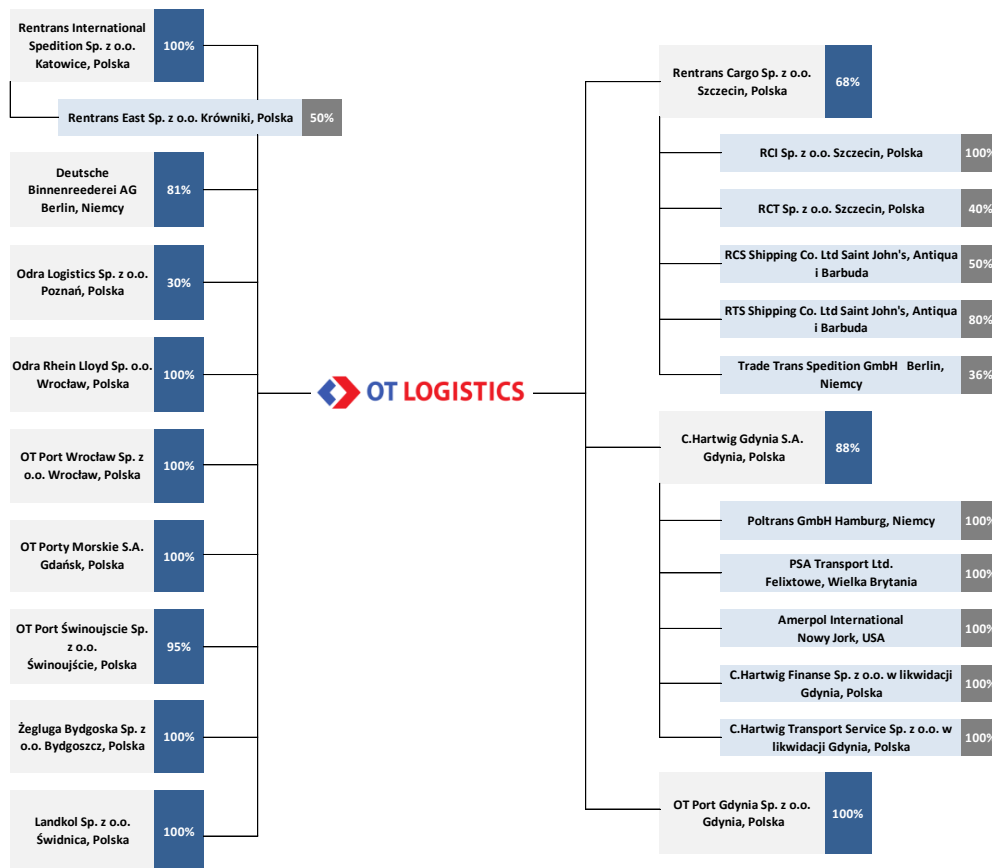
Rentrans International Spedition Sp. z o.o. Katowice, Polska 100%

Rentrans East Sp. z o.o. Krówniki, Polska 50%

Deutsche Binnenreederei AG Berlin, Niemcy 81%

Odra Logistics Sp. z o.o. Poznań, Polska 30%

Odra Rhein Lloyd Sp. o.o. Wrocław, Polska 100%

OT Port Wrocław Sp. z o.o. Wrocław, Polska 100%

OT Porty Morskie S.A. Gdańsk, Polska 100%

OT Port Świnoujscie Sp. z o.o. Świnoujście, Polska 95%

Żegluga Bydgoska Sp. z o.o. Bydgoszcz, Polska 100%

Landkol Sp. z o.o. Świdnica, Polska 100%

OT LOGISTICS

Rentrans Cargo Sp. z o.o. Szczecin, Polska 68%

RCI Sp. z o.o. Szczecin, Polska 100%

RCT Sp. z o.o. Szczecin, Polska 40%

RCS Shipping Co. Ltd Saint John's, Antiqua i Barbuda 50%

RTS Shipping Co. Ltd Saint John's, Antiqua i Barbuda 80%

Trade Trans Spedition GmbH Berlin, Niemcy 36%

C.Hartwig Gdynia S.A. Gdynia, Polska 88%

Poltrans GmbH Hamburg, Niemcy 100%

PSA Transport Ltd. Felixtowe, Wielka Brytania 100%

Amerpol International Nowy Jork, USA 100%

C.Hartwig Finanse Sp. z o.o. w likwidacji Gdynia, Polska 100%

C.Hartwig Transport Service Sp. z o.o. w likwidacji Gdynia, Polska 100%

OT Port Gdynia Sp. z o.o. Gdynia, Polska 100%